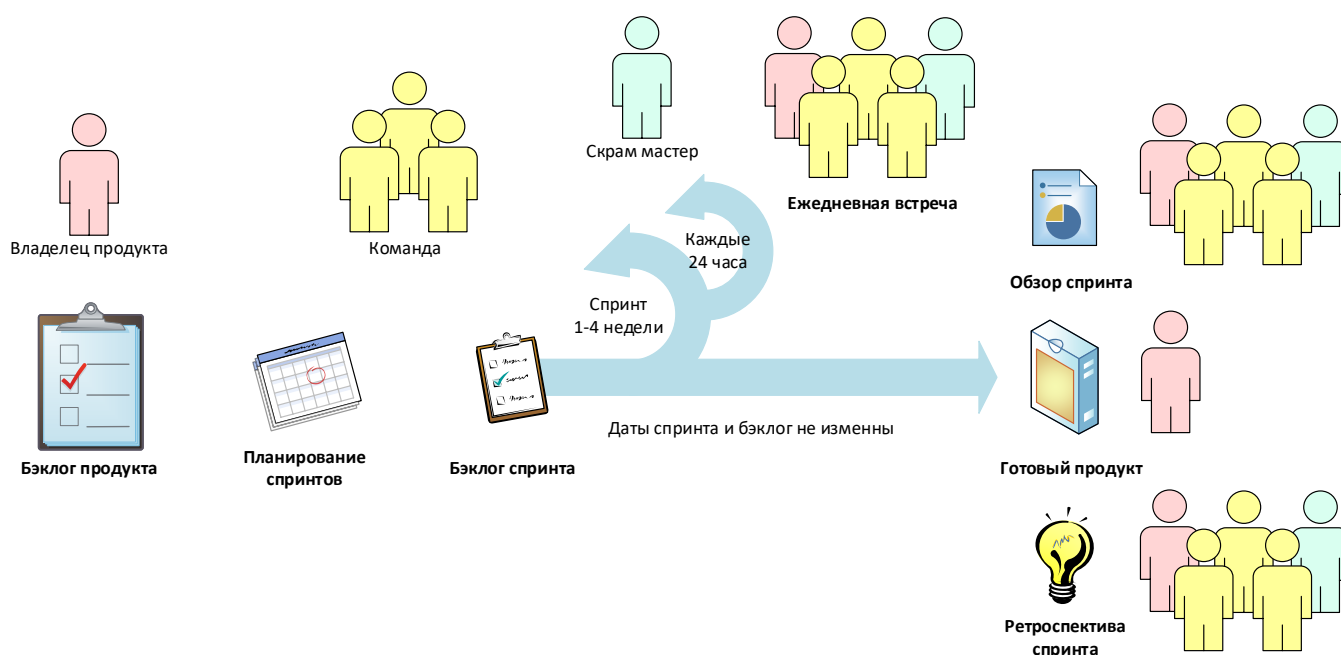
Скрам мастер

Ежедневная встреча

Владелец продукта

Команда

Каждые 24 часа

Обзор спринта

Спринт 1-4 недели

Бэклог продукта

Планирование спринтов

Бэклог спринта

Даты спринта и бэклог не изменны

Готовый продукт

Ретроспектива спринта